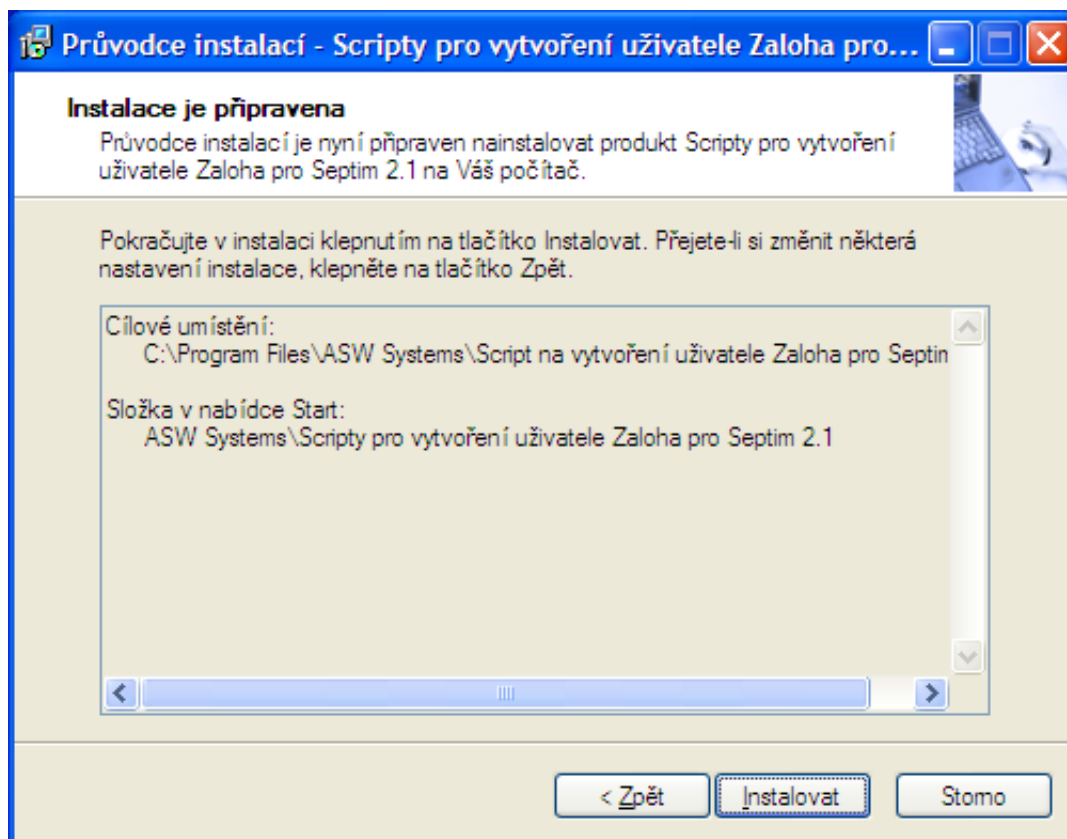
Průvodce instalací - Scripty pro vytvoření uživatele Zaloha pro...

Instalace je připravena

Průvodce instalací je nyní připraven nainstalovat produkt Scripty pro vytvoření uživatele Zaloha pro Septim 2.1 na Váš počítač.

Pokračujte v instalaci klepnutím na tlačítko Instalovat. Přejete-li si změnit některá nastavení instalace, klepněte na tlačítko Zpět.

Cílové umístění:
C:\Program Files\ASW Systems\Script na vytvoření uživatele Zaloha pro Septim

Složka v nabídce Start:
ASW Systems\Scripty pro vytvoření uživatele Zaloha pro Septim 2.1

< Zpět | Instalovat | Storno